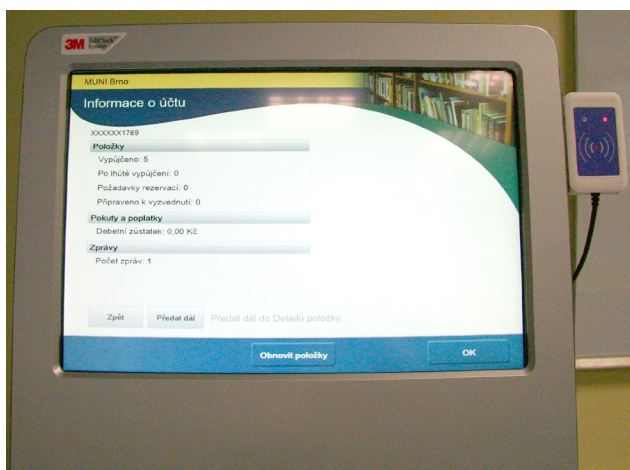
3M SelfCheck System

MUNI Brno

Informace o účtu

XXXXXX1769

Položky

Vypůjčeno: 5

Po lhůtě vypůjčení: 0

Požadavky rezervací: 0

Připraveno k vyzvednutí: 0

Pokuty a poplatky

Debetní zůstatek: 0,00 Kč

Zprávy

Počet zpráv: 1

Zpět

Předat dál

Předat dál do Detailů položky...

Obnovit položky

OK